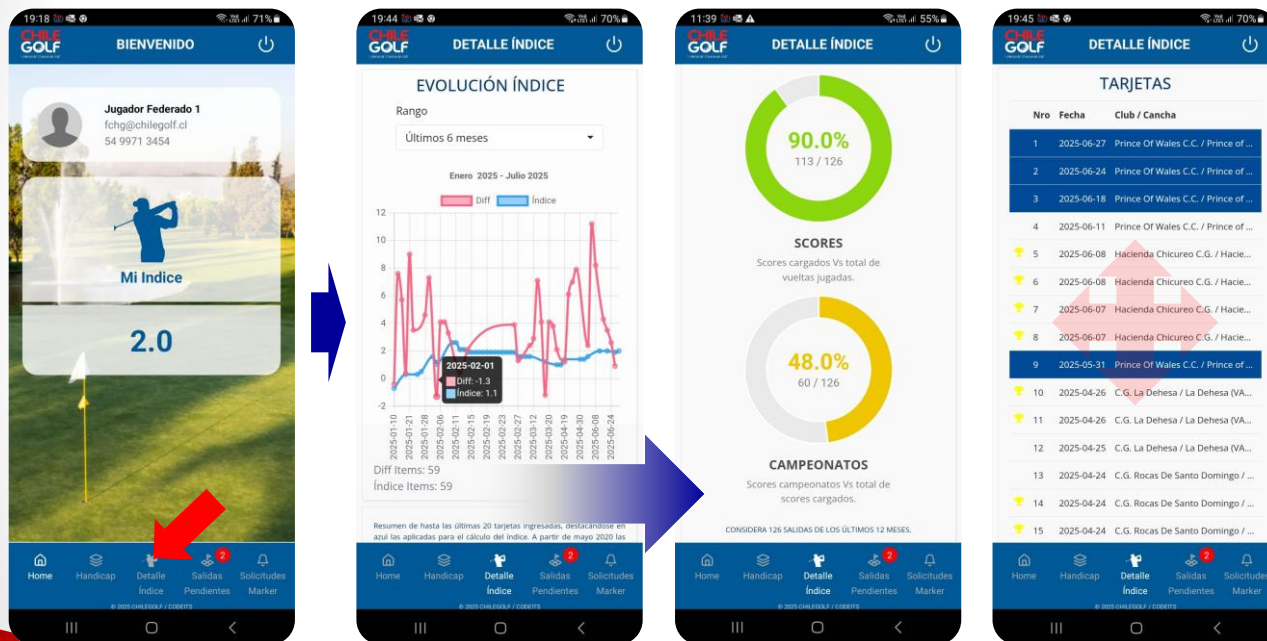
19:18 71%
CHILE GOLF
BIENVENIDO
Jugador Federado 1
fchg@chilegolf.cl
54 9971 3454
Mi Indice
2.0
Home Handicap Detalle Índice Salidas Pendientes 2 Solicitudes Marker
© 2025 CHILEGOLF / CODEITS

19:44 70%
CHILE GOLF
DETALLE ÍNDICE
EVOLUCIÓN ÍNDICE
Rango
Últimos 6 meses
Enero 2025 - Julio 2025
Diff Índice
12 10 8 6 4 2 0 -2
2025-02-01
Diff: -1.3
Índice: 1.1
2025-01-10 2025-01-21 2025-01-28 2025-02-06 2025-02-11 2025-02-15 2025-02-19 2025-02-23 2025-02-27 2025-03-12 2025-03-20 2025-04-19 2025-04-30 2025-06-08 2025-06-24
Diff Items: 59
Índice Items: 59
Resumen de hasta las últimas 20 tarjetas ingresadas, destacándose en azul las aplicadas para el cálculo del índice. A partir de mayo 2020 las
Home Handicap Detalle Índice Salidas Pendientes 2 Solicitudes Marker
© 2025 CHILEGOLF / CODEITS

11:39 55%
CHILE GOLF
DETALLE ÍNDICE
90.0%
113 / 126
SCORES
Scores cargados Vs total de vueltas jugadas.
48.0%
60 / 126
CAMPEONATOS
Scores campeonatos Vs total de scores cargados.
CONSIDERA 126 SALIDAS DE LOS ÚLTIMOS 12 MESES.
Home Handicap Detalle Índice Salidas Pendientes 2 Solicitudes Marker
© 2025 CHILEGOLF / CODEITS

19:45 70%
CHILE GOLF
DETALLE ÍNDICE
TARJETAS
| Nro | Fecha | Club / Cancha |
|---|---|---|
| 1 | 2025-06-27 | Prince Of Wales C.C. / Prince of ... |
| 2 | 2025-06-24 | Prince Of Wales C.C. / Prince of ... |
| 3 | 2025-06-18 | Prince Of Wales C.C. / Prince of ... |
| 4 | 2025-06-11 | Prince Of Wales C.C. / Prince of ... |
| 5 | 2025-06-08 | Hacienda Chicureo C.G. / Hacie... |
| 6 | 2025-06-08 | Hacienda Chicureo C.G. / Hacie... |
| 7 | 2025-06-07 | Hacienda Chicureo C.G. / Hacie... |
| 8 | 2025-06-07 | Hacienda Chicureo C.G. / Hacie... |
| 9 | 2025-05-31 | Prince Of Wales C.C. / Prince of ... |
| 10 | 2025-04-26 | C.G. La Dehesa / La Dehesa (VA... |
| 11 | 2025-04-26 | C.G. La Dehesa / La Dehesa (VA... |
| 12 | 2025-04-25 | C.G. La Dehesa / La Dehesa (VA... |
| 13 | 2025-04-24 | C.G. Rocas De Santo Domingo / ... |
| 14 | 2025-04-24 | C.G. Rocas De Santo Domingo / ... |
| 15 | 2025-04-24 | C.G. Rocas De Santo Domingo / ... |
Home Handicap Detalle Índice Salidas Pendientes 2 Solicitudes Marker
© 2025 CHILEGOLF / CODEITS